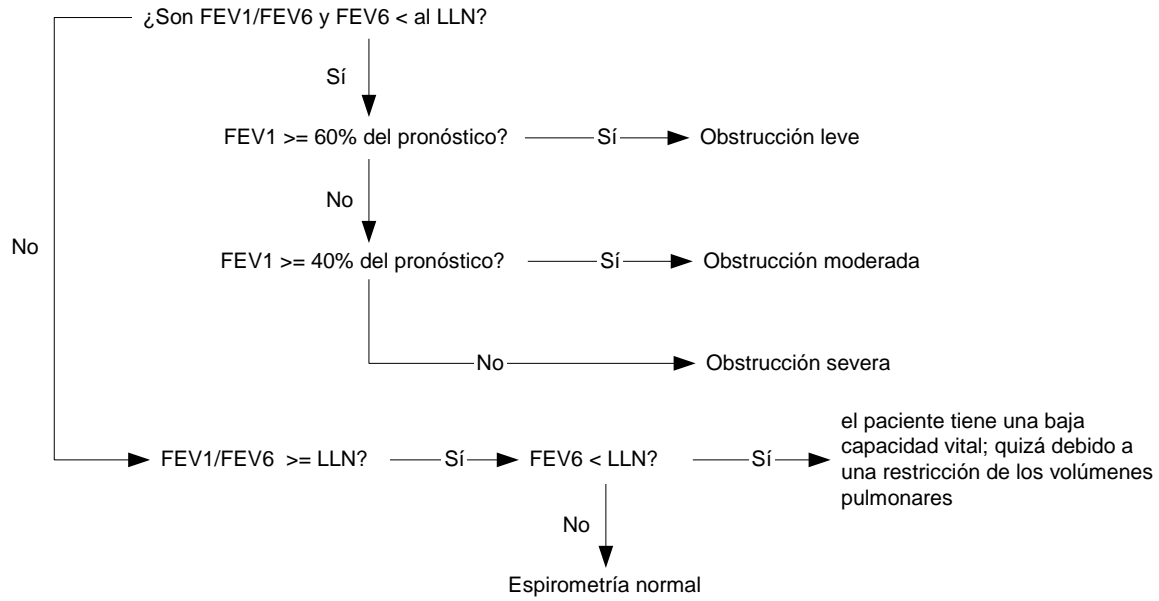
¿Son FEV1/FEV6 y FEV6 < al LLN?

Sí

FEV1 >= 60% del pronóstico?

Sí

Obstrucción leve

No

FEV1 >= 40% del pronóstico?

Sí

Obstrucción moderada

No

Obstrucción severa

No

FEV1/FEV6 >= LLN?

Sí

FEV6 < LLN?

Sí

el paciente tiene una baja capacidad vital; quizá debido a una restricción de los volúmenes pulmonares

No

Espirometría normal